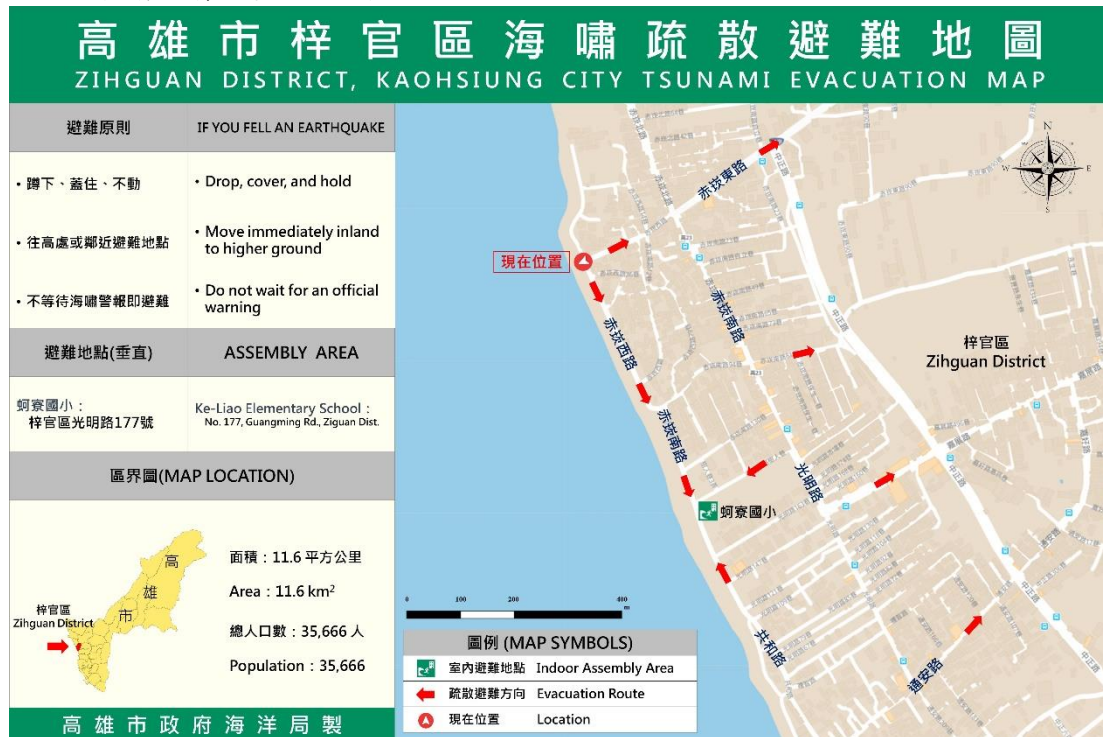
高雄市梓官區海嘯疏散避難地圖
ZIHGUAN DISTRICT, KAOHSIUNG CITY TSUNAMI EVACUATION MAP

| 避難原則 | IF YOU FELL AN EARTHQUAKE |
|---|---|
| • 蹲下、蓋住、不動 | • Drop, cover, and hold |
| • 往高處或鄰近避難地點 | • Move immediately inland to higher ground |
| • 不等待海嘯警報即避難 | • Do not wait for an official warning |
| 避難地點(垂直) | ASSEMBLY AREA |
| 蚵寮國小：梓官區光明路177號 | Ke-Liao Elementary School：No. 177, Guangming Rd., Ziguan Dist. |

區界圖(MAP LOCATION)

高
雄
市
梓官區
Zihguan District

面積：11.6 平方公里
Area：11.6 km$^2$
總人口數：35,666 人
Population：35,666

高雄市政府海洋局製

現在位置
赤崁東路
赤崁西路
赤崁南路
赤崁南路
光明路
蚵寮國小
井和路
通安路
梓官區
Zihguan District
N
E
S
W

0 100 200 400 m

圖例 (MAP SYMBOLS)
室內避難地點 Indoor Assembly Area
疏散避難方向 Evacuation Route
現在位置 Location